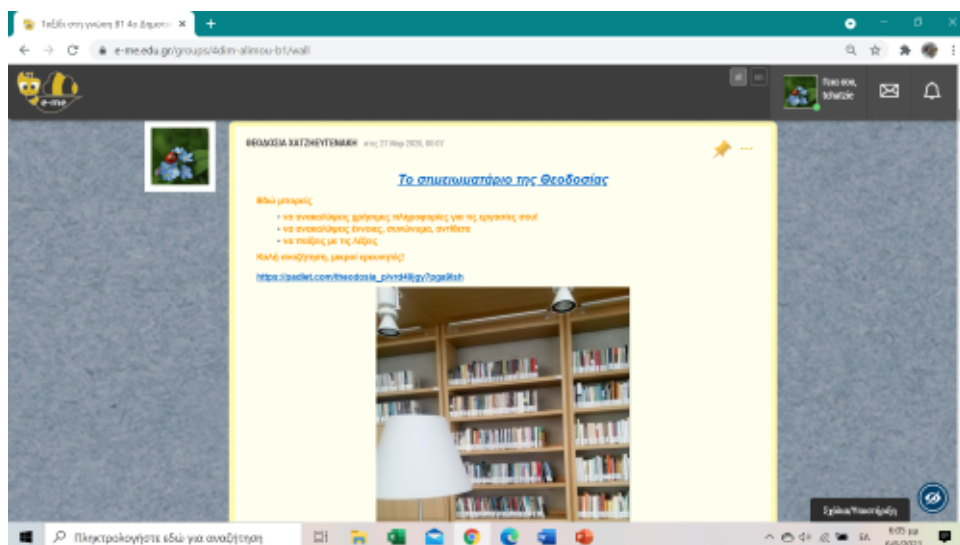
Ταξίδι στη γνώση Β1 4ο Δημοτι ×
+
e-me.edu.gr/groups/4dim-alimou-b1/wall
e-me
Γεια σου, tchatzie
ΘΕΟΔΟΣΙΑ ΧΑΤΖΗΕΥΓΕΝΙΑΔΗ στις 23 Μαρ 2020, 00:07
Το σημειωματάριο της Θεοδοσίας
Εδώ μπορείς
• να ανακαλύψεις χρήσιμες πληροφορίες για τις εργασίες σου!
• να ανακαλύψεις έννοιες, συνώνυμα, αντίθετα
• να παίξεις με τις λέξεις
Καλή αναζήτηση, μικροί ερευνητές!
https://padlet.com/theodosia_p/vrd4lljgy7oge8sh
Σχόλια/Υποστήριξη
Πληκτρολογήστε εδώ για αναζήτηση
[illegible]